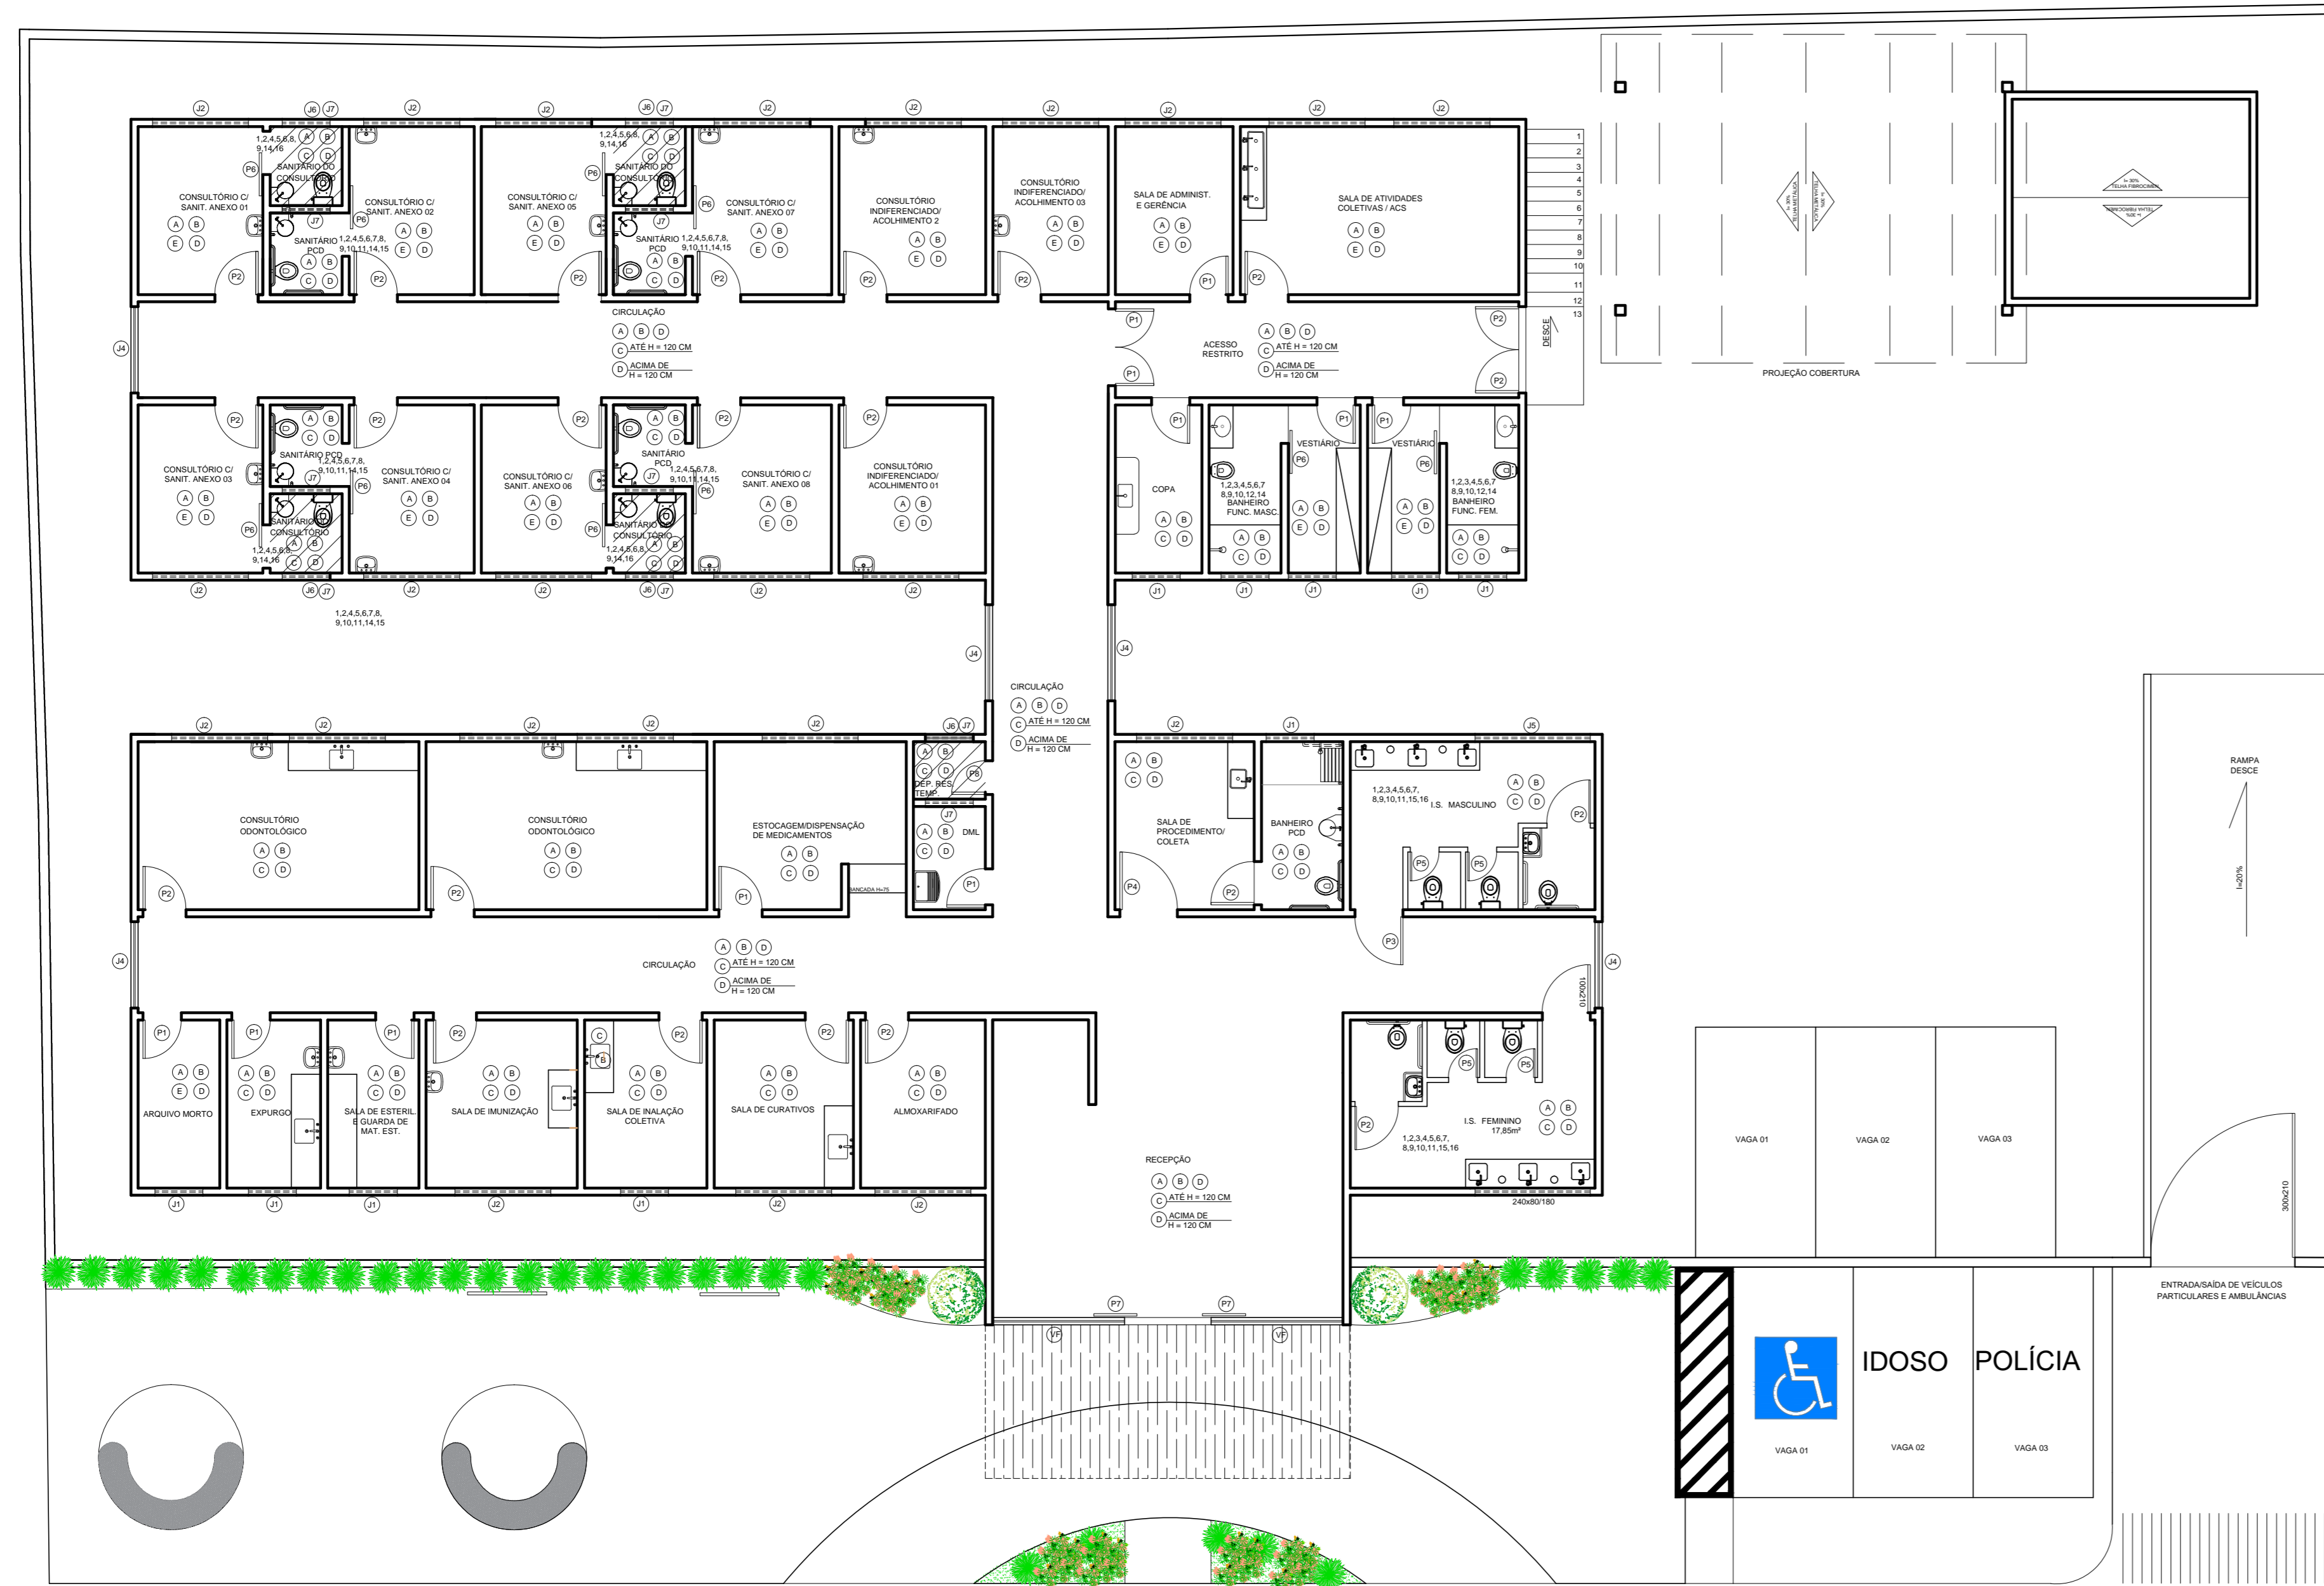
J2 J6 J7 J2 J2 J6 J7 J2 J2 J2 J2 J2 J2

CONSULTÓRIO C/ SANIT. ANEXO 01
A B E D
P6
1,2,4,5,6,8, 9,14,16
A B C D
SANITÁRIO DO CONSULTÓRIO
J7
SANITÁRIO PCD
1,2,4,5,6,7,8, 9,10,11,14,15
A B C D
P6
CONSULTÓRIO C/ SANIT. ANEXO 02
A B E D
P2 P2

CONSULTÓRIO C/ SANIT. ANEXO 05
A B E D
1,2,4,5,6,8, 9,14,16
A B C D
SANITÁRIO DO CONSULTÓRIO
P6
J7
SANITÁRIO PCD
1,2,4,5,6,7,8, 9,10,11,14,15
A B C D
P6
CONSULTÓRIO C/ SANIT. ANEXO 07
A B E D
P2 P2

CONSULTÓRIO INDIFERENCIADO/ ACOLHIMENTO 2
A B E D
P2

CONSULTÓRIO INDIFERENCIADO/ ACOLHIMENTO 03
A B E D
P2

SALA DE ADMINIST. E GERÊNCIA
A B E D
P1

SALA DE ATIVIDADES COLETIVAS / ACS
A B E D
P2

1 2 3 4 5 6 7 8 9 10 11 12 13
DESCE

TELHA METÁLICA
TELHA FIBROCIMENTO
PROJEÇÃO COBERTURA

J4
CIRCULAÇÃO
A B D
C ATÉ H = 120 CM
D ACIMA DE H = 120 CM

P1
ACESSO RESTRITO
A B D
C ATÉ H = 120 CM
D ACIMA DE H = 120 CM
P1
P2 P2

P2
A B C D
SANITÁRIO PCD
1,2,4,5,6,7,8, 9,10,11,14,15
J7
P6
P2
CONSULTÓRIO C/ SANIT. ANEXO 03
A B E D
CONSULTÓRIO C/ SANIT. ANEXO 04
A B E D
P6
SANITÁRIO DO CONSULTÓRIO
A B
1,2,4,5,6,8, 9,14,16
C D

P2
CONSULTÓRIO C/ SANIT. ANEXO 06
A B E D
A B C D
SANITÁRIO PCD
1,2,4,5,6,7,8, 9,10,11,14,15
J7
P6
P6
SANITÁRIO DO CONSULTÓRIO
1,2,4,5,6,8, 9,14,16
A B C D
P2
CONSULTÓRIO C/ SANIT. ANEXO 08
A B E D
P2
CONSULTÓRIO INDIFERENCIADO/ ACOLHIMENTO 01
A B E D

P1
COPA
A B C D
1,2,3,4,5,6,7 8,9,10,12,14 BANHEIRO FUNC. MASC.
A B C D
P1
VESTIÁRIO
P6
A B E D
P1
VESTIÁRIO
P6
A B E D
1,2,3,4,5,6,7 8,9,10,12,14 BANHEIRO FUNC. FEM.
A B C D

J2 J6 J7 J2 J2 J2 J6 J7 J2 J2
J1 J1 J1 J1 J1

1,2,4,5,6,7,8, 9,10,11,14,15

J4 J4
CIRCULAÇÃO
A B D
C ATÉ H = 120 CM
D ACIMA DE H = 120 CM

J2 J2 J2 J2 J2 J6 J7
J2 J1 J5

CONSULTÓRIO ODONTOLÓGICO
A B C D
P2
CONSULTÓRIO ODONTOLÓGICO
A B C D
P2
ESTOCAGEM/DISPENSAÇÃO DE MEDICAMENTOS
A B C D
BANCADA H=75
P1
A B C D
DEP. RES. TEMP.
P8
J7
A B DML
C D
P1

A B C D
SALA DE PROCEDIMENTO/ COLETA
P4
BANHEIRO PCD
A B C D
P2
P3
1,2,3,4,5,6,7, 8,9,10,11,15,16 I.S. MASCULINO
A B C D
P2
P5 P5

J4
CIRCULAÇÃO
A B D
C ATÉ H = 120 CM
D ACIMA DE H = 120 CM
J4
100x210

P1
A B E D
ARQUIVO MORTO
P1
A B C D
EXPURGO
P1
A B C D
SALA DE ESTERIL. E GUARDA DE MAT. EST.
P2
A B C D
SALA DE IMUNIZAÇÃO
C B
P2
A B C D
SALA DE INALAÇÃO COLETIVA
P2
A B C D
SALA DE CURATIVOS
P2
A B C D
ALMOXARIFADO

RECEPÇÃO
A B D
C ATÉ H = 120 CM
D ACIMA DE H = 120 CM

P5 P5
P2
I.S. FEMININO 17,85m²
A B C D
1,2,3,4,5,6,7, 8,9,10,11,15,16
240x80/180

J1 J1 J1 J2 J1 J2 J2

RAMPA DESCE
I=20%
300x210

VAGA 01 VAGA 02 VAGA 03

P7 P7
VF VF

ENTRADA/SAÍDA DE VEÍCULOS PARTICULARES E AMBULÂNCIAS

IDOSO POLÍCIA
VAGA 01 VAGA 02 VAGA 03